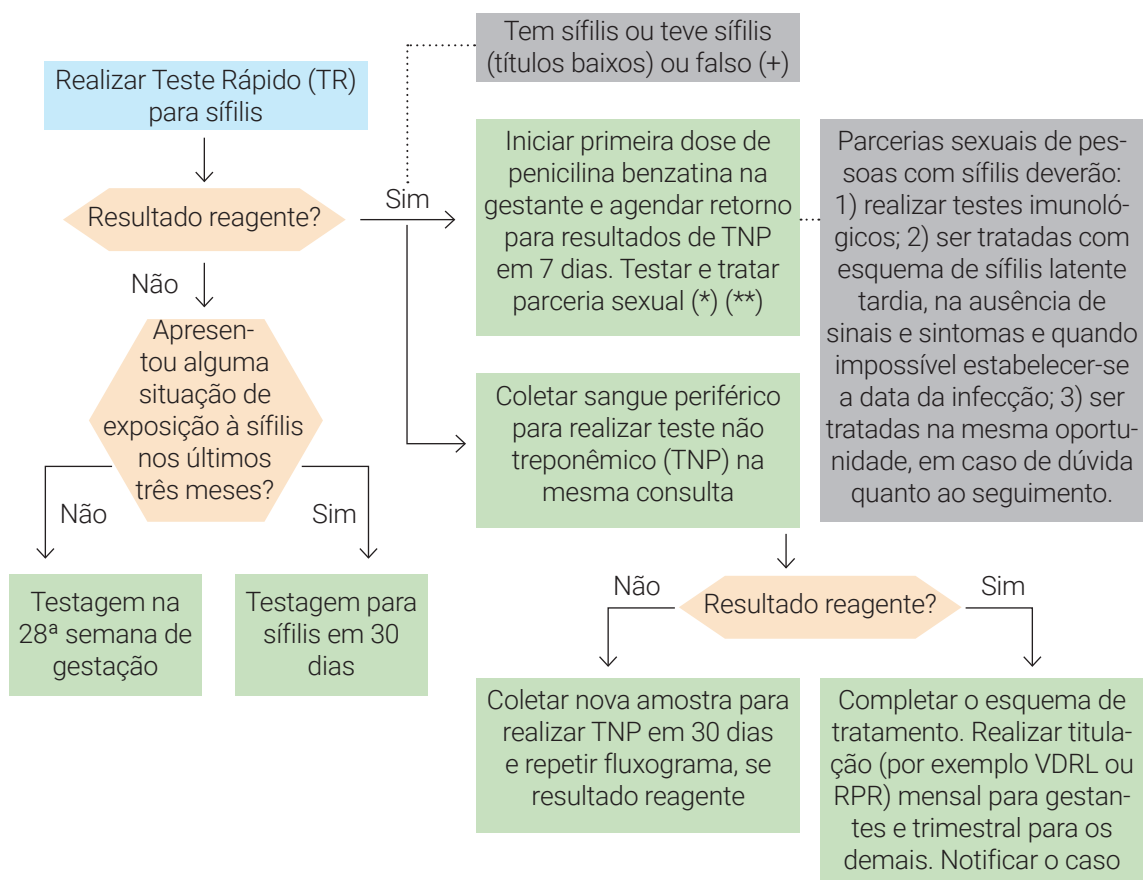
Realizar Teste Rápido (TR) para sífilis

Resultado reagente?

Não

Apresentou alguma situação de exposição à sífilis nos últimos três meses?

Não

Sim

Testagem na 28ª semana de gestação

Testagem para sífilis em 30 dias

Sim

Tem sífilis ou teve sífilis (títulos baixos) ou falso (+)

Iniciar primeira dose de penicilina benzatina na gestante e agendar retorno para resultados de TNP em 7 dias. Testar e tratar parceria sexual (*) (**)

Parcerias sexuais de pessoas com sífilis deverão: 1) realizar testes imunológicos; 2) ser tratadas com esquema de sífilis latente tardia, na ausência de sinais e sintomas e quando impossível estabelecer-se a data da infecção; 3) ser tratadas na mesma oportunidade, em caso de dúvida quanto ao seguimento.

Coletar sangue periférico para realizar teste não treponêmico (TNP) na mesma consulta

Não

Resultado reagente?

Sim

Coletar nova amostra para realizar TNP em 30 dias e repetir fluxograma, se resultado reagente

Completar o esquema de tratamento. Realizar titulação (por exemplo VDRL ou RPR) mensal para gestantes e trimestral para os demais. Notificar o caso